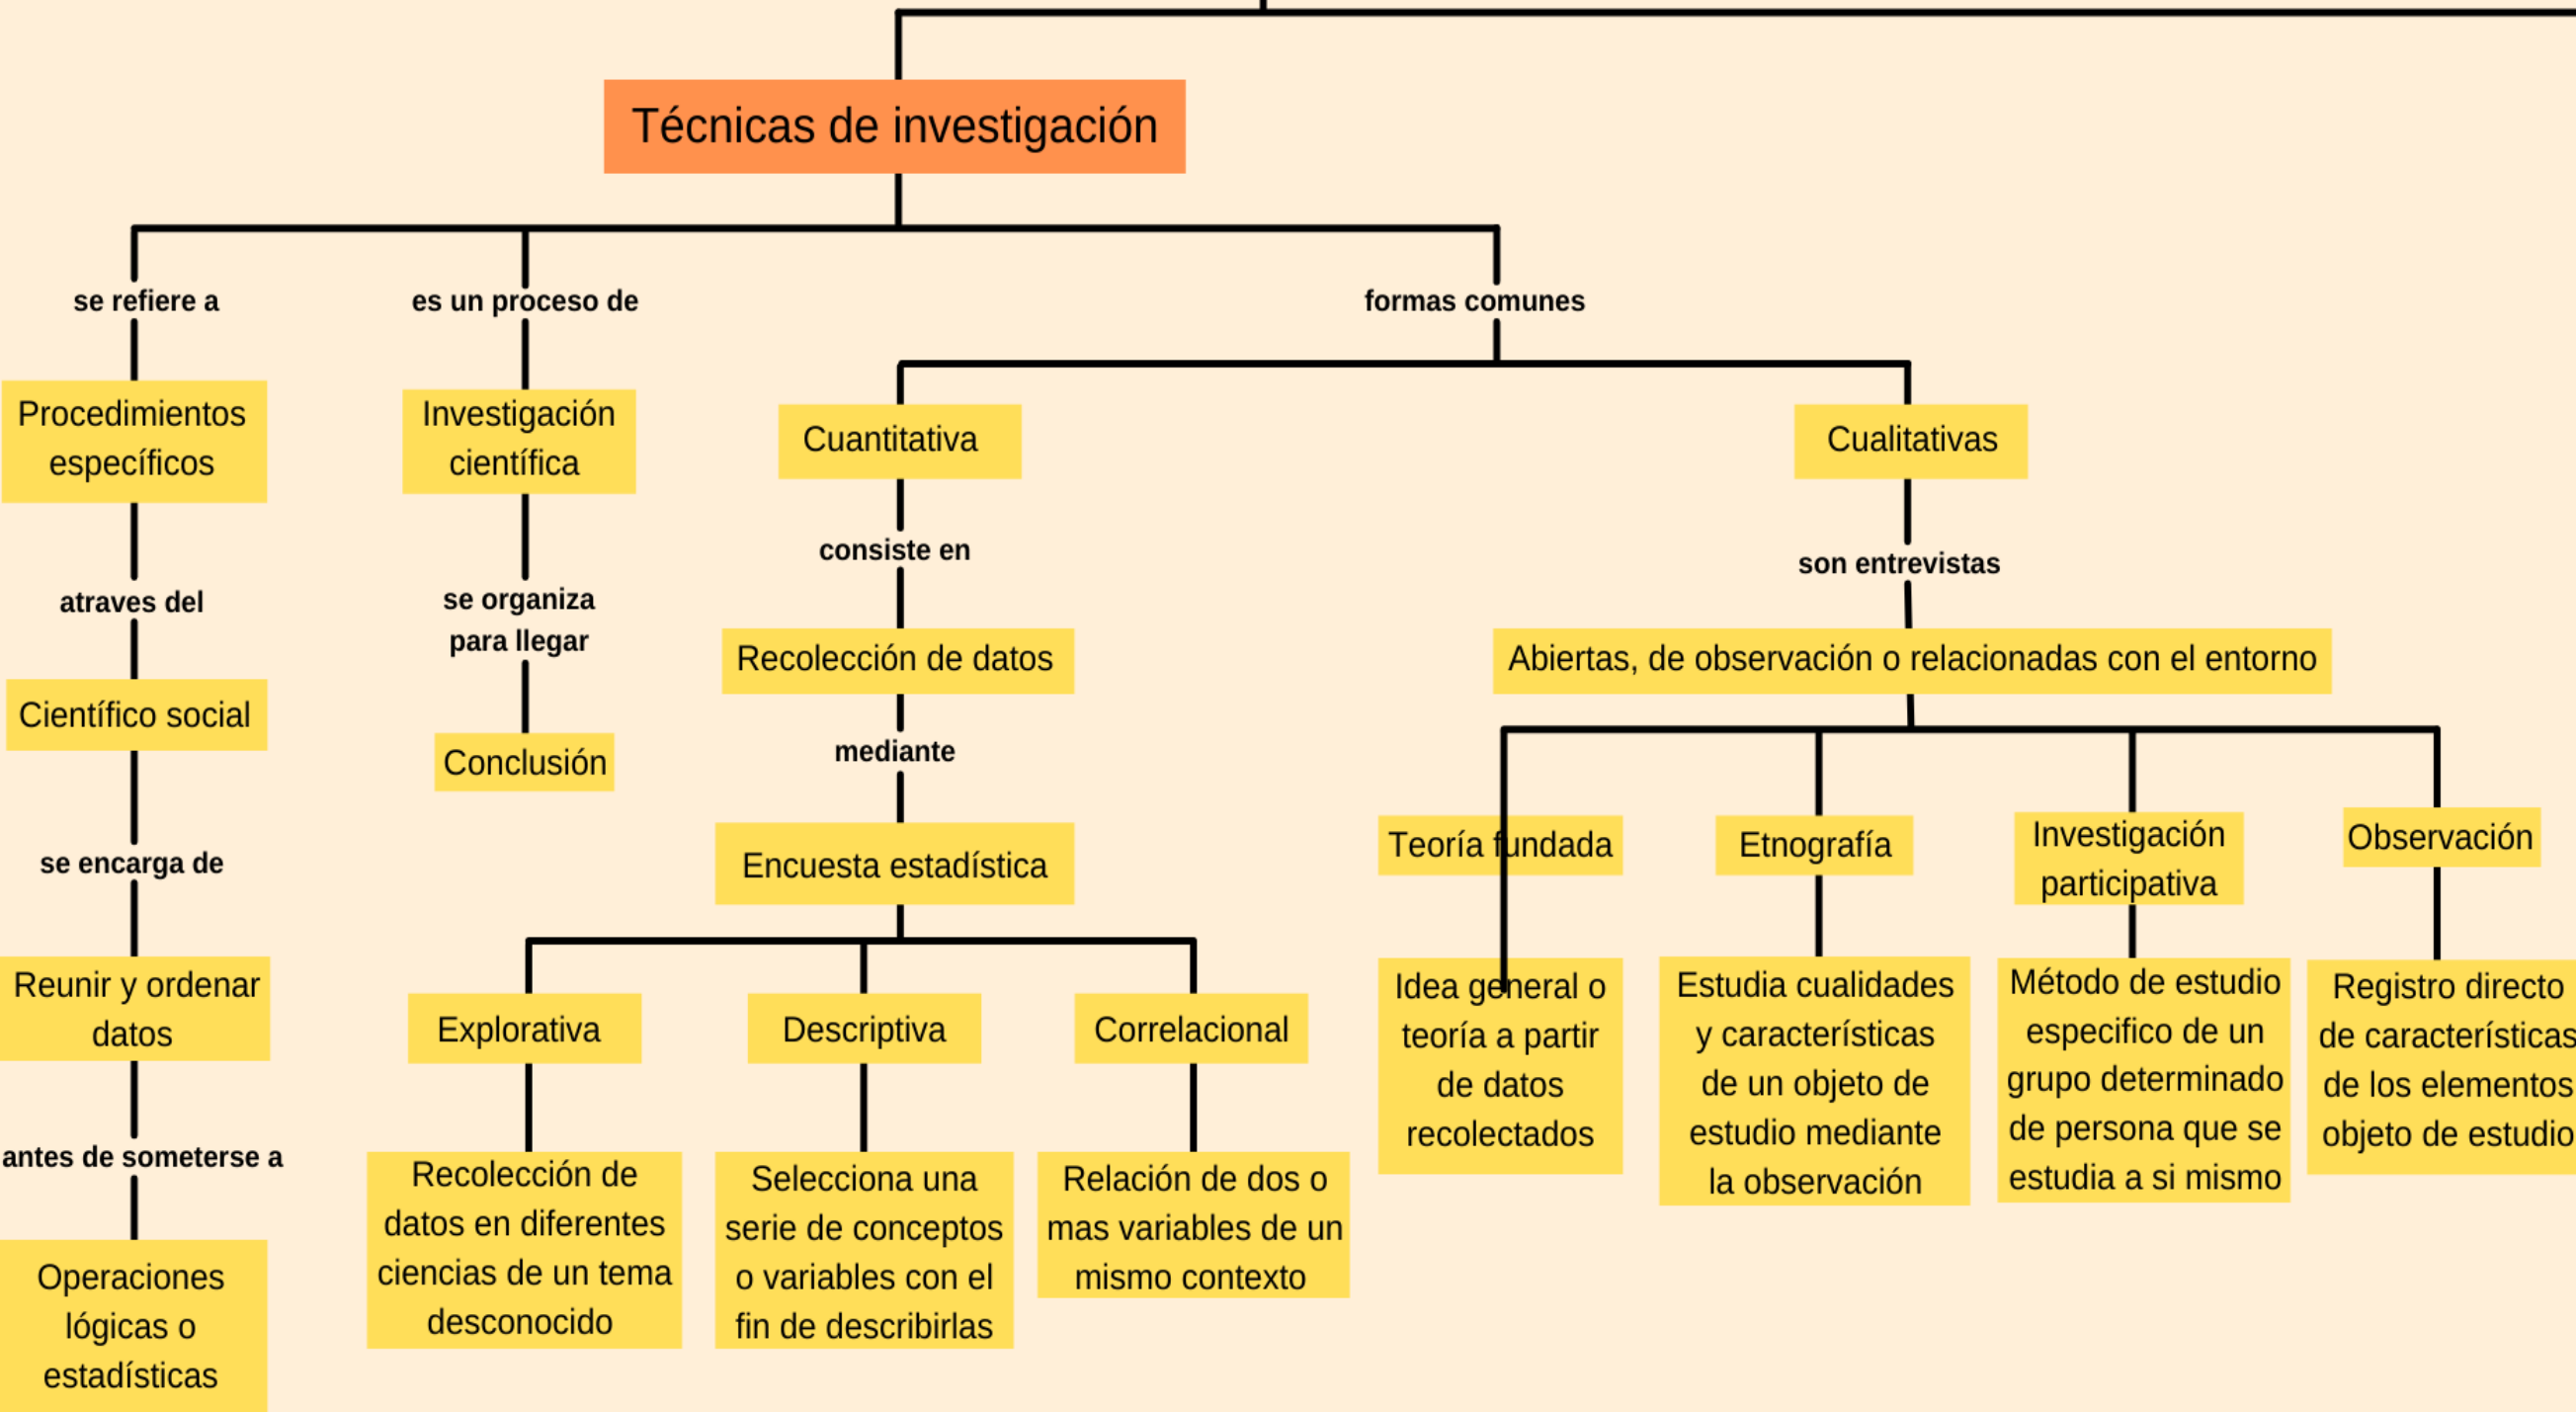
Técnicas de investigación

se refiere a

Procedimientos específicos

atraves del

Científico social

se encarga de

Reunir y ordenar datos

antes de someterse a

Operaciones lógicas o estadísticas

es un proceso de

Investigación científica

se organiza para llegar

Conclusión

formas comunes

Cuantitativa

consiste en

Recolección de datos

mediante

Encuesta estadística

Explorativa

Recolección de datos en diferentes ciencias de un tema desconocido

Descriptiva

Selecciona una serie de conceptos o variables con el fin de describirlas

Correlacional

Relación de dos o mas variables de un mismo contexto

Cualitativas

son entrevistas

Abiertas, de observación o relacionadas con el entorno

Teoría fundada

Idea general o teoría a partir de datos recolectados

Etnografía

Estudia cualidades y características de un objeto de estudio mediante la observación

Investigación participativa

Método de estudio especifico de un grupo determinado de persona que se estudia a si mismo

Observación

Registro directo de características de los elementos objeto de estudio